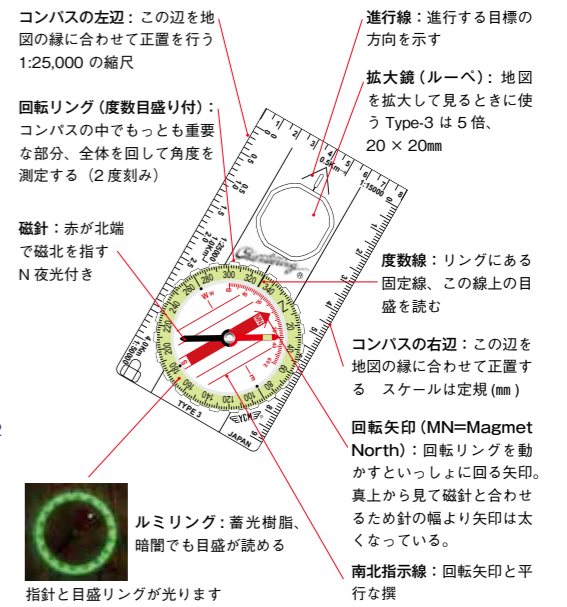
コンパスの左辺：この辺を地図の縁に合わせて正置を行う 1:25,000 の縮尺

回転リング（度数目盛り付）：コンパスの中でもっとも重要な部分、全体を回して角度を測定する（2 度刻み）

磁針：赤が北端で磁北を指す N 夜光付き

進行線：進行する目標の方向を示す

拡大鏡（ルーペ）：地図を拡大して見るときに使う Type-3 は 5 倍、20 × 20mm

度数線：リングにある固定線、この線上の目盛を読む

コンパスの右辺：この辺を地図の縁に合わせて正置する　スケールは定規（mm）

回転矢印（MN=Magmet North）：回転リングを動かすといっしょに回る矢印。真上から見て磁針と合わせるため針の幅より矢印は太くなっている。

南北指示線：回転矢印と平行な撰

ルミリング：蓄光樹脂、暗闇でも目盛が読める

指針と目盛リングが光ります

1:25000
1:15000
TYPE 3
JAPAN